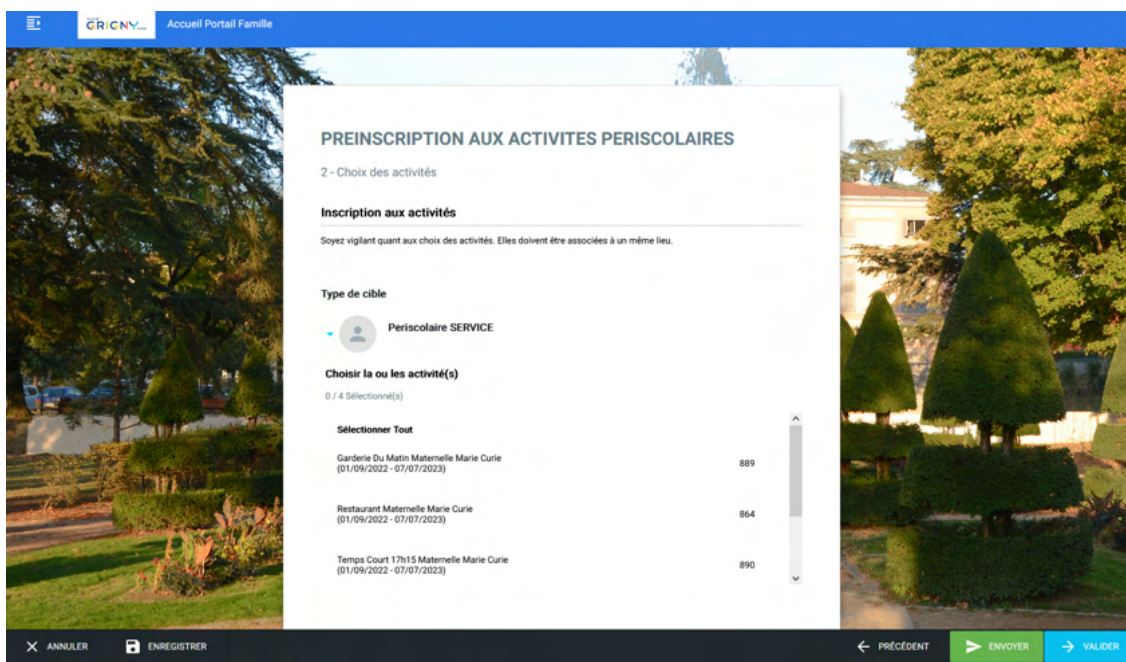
GRIGNY

Accueil Portail Famille

PREINSCRIPTION AUX ACTIVITES PERISCOLAIRES

2 - Choix des activités

Inscription aux activités

Soyez vigilant quant aux choix des activités. Elles doivent être associées à un même lieu.

Type de cible

Periscolaire SERVICE

Choisir la ou les activité(s)

0 / 4 Sélectionné(s)

Sélectionner Tout

Garderie Du Matin Maternelle Marie Curie (01/09/2022 - 07/07/2023) 889

Restaurant Maternelle Marie Curie (01/09/2022 - 07/07/2023) 864

Temps Court 17h15 Maternelle Marie Curie (01/09/2022 - 07/07/2023) 890

ANNULER ENREGISTRER PRÉCÉDENT ENVOYER VALIDER